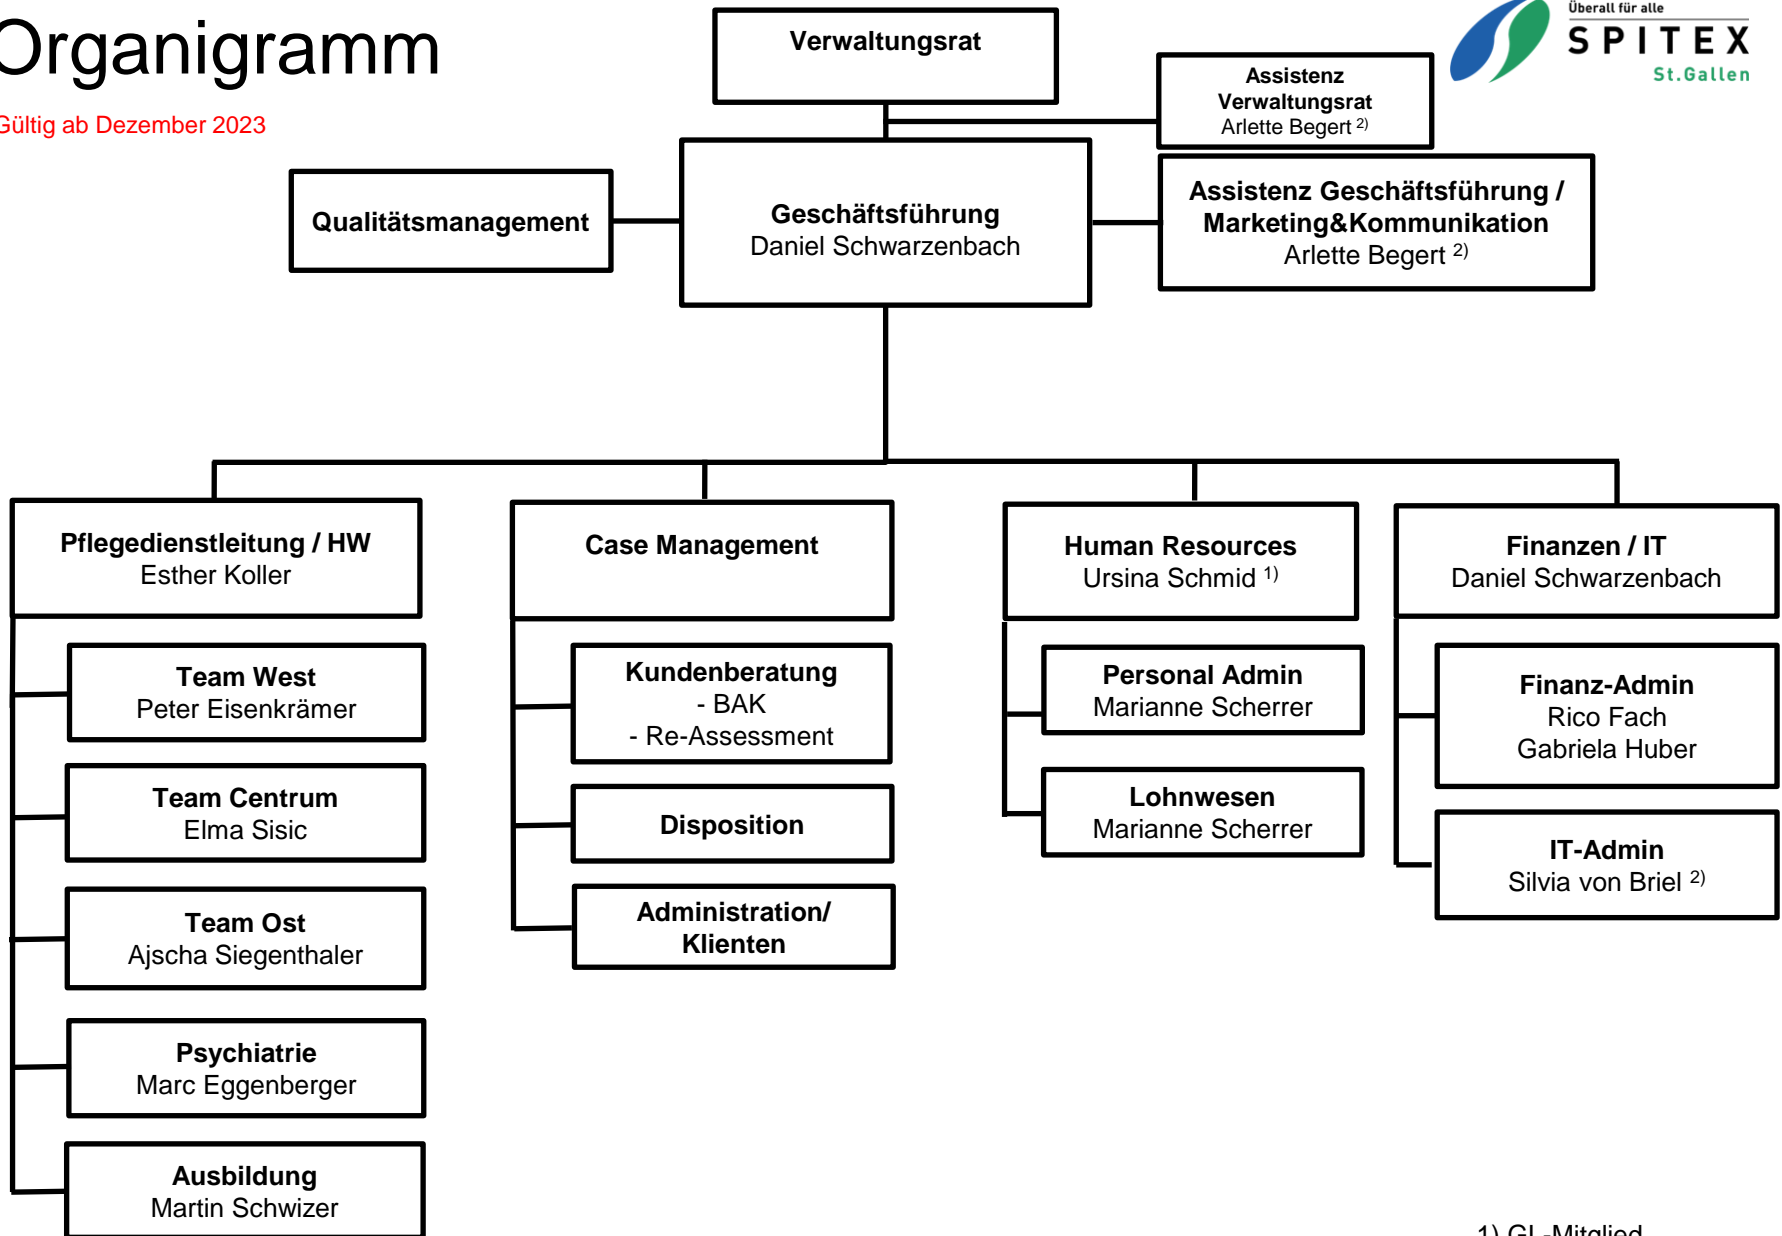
Organigramm

Gültig ab Dezember 2023

Überall für alle
SPITEX
St.Gallen

Verwaltungsrat

Assistenz Verwaltungsrat
Arlette Begert $^{2)}$

Qualitätsmanagement

Geschäftsführung
Daniel Schwarzenbach

Assistenz Geschäftsführung / Marketing&Kommunikation
Arlette Begert $^{2)}$

Pflegedienstleitung / HW
Esther Koller

Team West
Peter Eisenkrämer

Team Centrum
Elma Sisic

Team Ost
Ajscha Siegenthaler

Psychiatrie
Marc Eggenberger

Ausbildung
Martin Schwizer

Case Management

Kundenberatung
- BAK
- Re-Assessment

Disposition

Administration/ Klienten

Human Resources
Ursina Schmid $^{1)}$

Personal Admin
Marianne Scherrer

Lohnwesen
Marianne Scherrer

Finanzen / IT
Daniel Schwarzenbach

Finanz-Admin
Rico Fach
Gabriela Huber

IT-Admin
Silvia von Briel $^{2)}$

1) GL-Mitglied